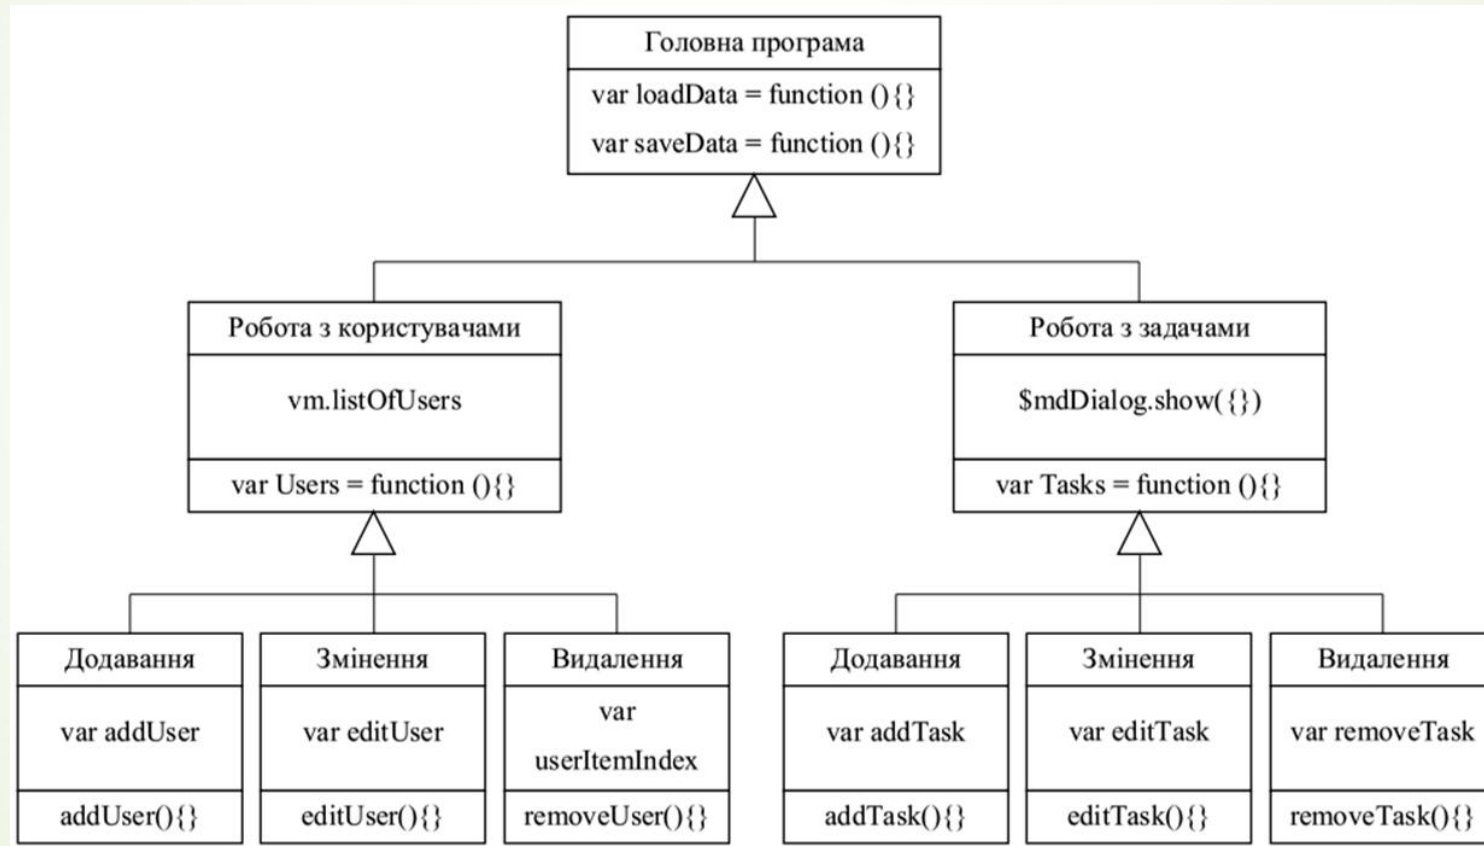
Головна програма

var loadData = function (){}

var saveData = function (){}

Робота з користувачами

vm.listOfUsers

var Users = function (){}

Робота з задачами

$mdDialog.show({})

var Tasks = function (){}

Додавання

var addUser

addUser(){}

Змінення

var editUser

editUser(){}

Видалення

var userItemIndex

removeUser(){}

Додавання

var addTask

addTask(){}

Змінення

var editTask

editTask(){}

Видалення

var removeTask

removeTask(){}